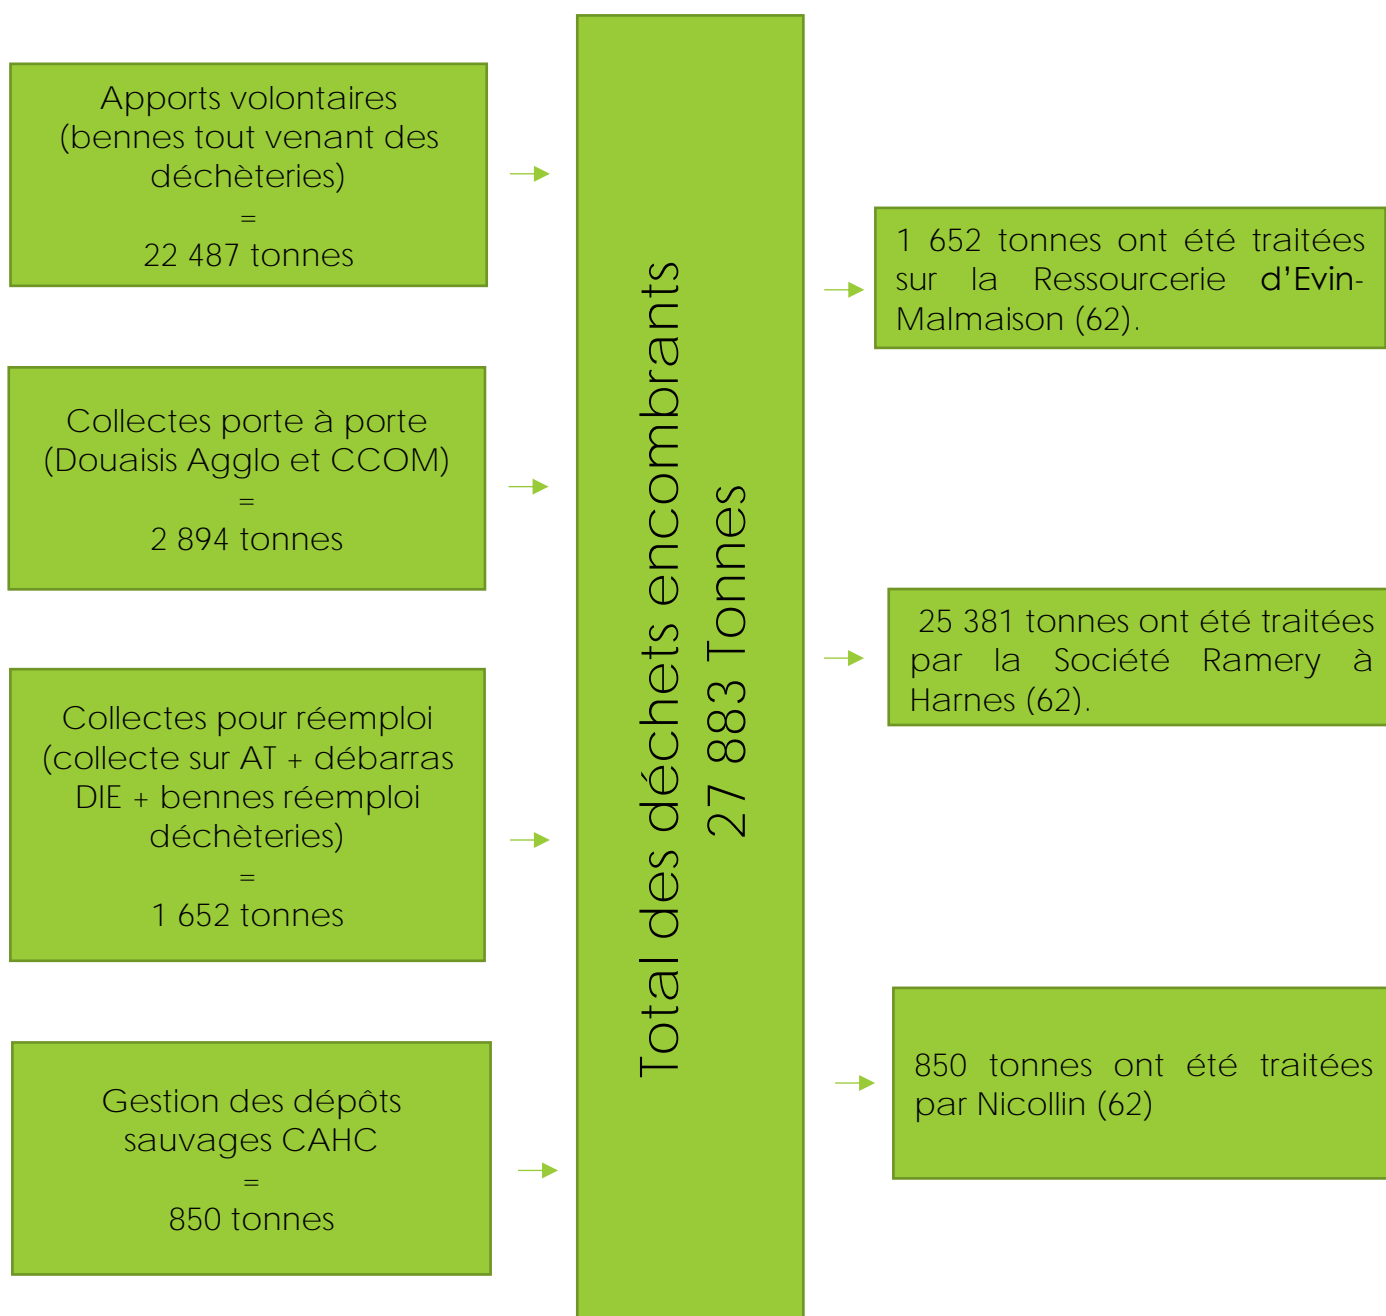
Apports volontaires (bennes tout venant des déchèteries)
=
22 487 tonnes

Collectes porte à porte (Douaisis Agglo et CCOM)
=
2 894 tonnes

Collectes pour réemploi (collecte sur AT + débarras DIE + bennes réemploi déchèteries)
=
1 652 tonnes

Gestion des dépôts sauvages CAHC
=
850 tonnes

Total des déchets encombrants
27 883 Tonnes

1 652 tonnes ont été traitées sur la Ressourcerie d'Evin-Malmaison (62).

25 381 tonnes ont été traitées par la Société Ramery à Harnes (62).

850 tonnes ont été traitées par Nicollin (62)